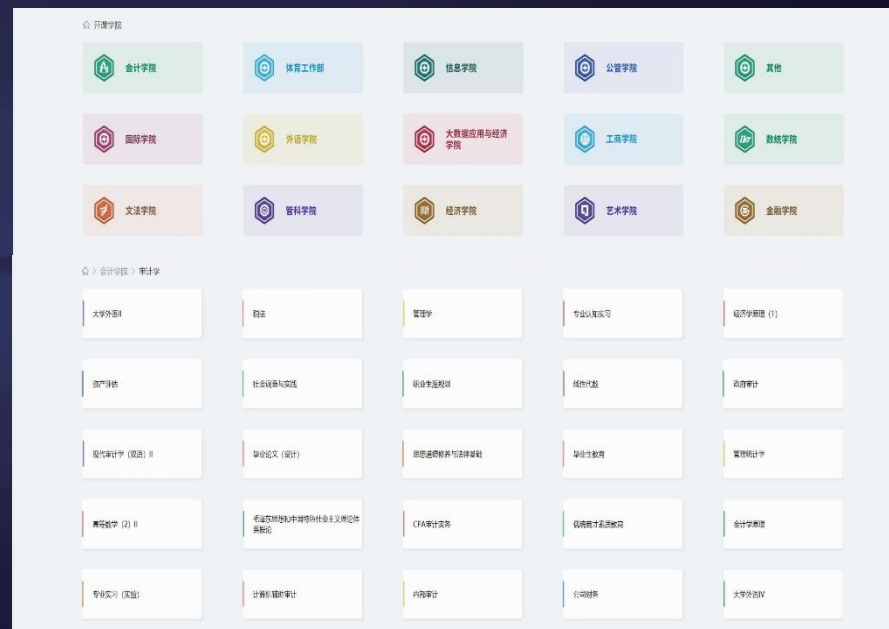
开课学院

会计学院

体育工作部

信息学院

公管学院

其他

国际学院

外语学院

大数据应用与经济学院

工商学院

数统学院

文法学院

管科学院

经济学院

艺术学院

金融学院

会计学院 > 审计学

大学外语II

税法

管理学

专业认知实习

经济学原理（1）

资产评估

社会调查与实践

职业生涯规划

线性代数

政府审计

现代审计学（双语）II

毕业论文（设计）

思想道德修养与法律基础

毕业生教育

管理统计学

高等数学（2）II

毛泽东思想和中国特色社会主义理论体系概论

CPA审计实务

优秀育才素质教育

会计学原理

专业实习（实验）

计算机辅助审计

内部审计

公司财务

大学外语IV